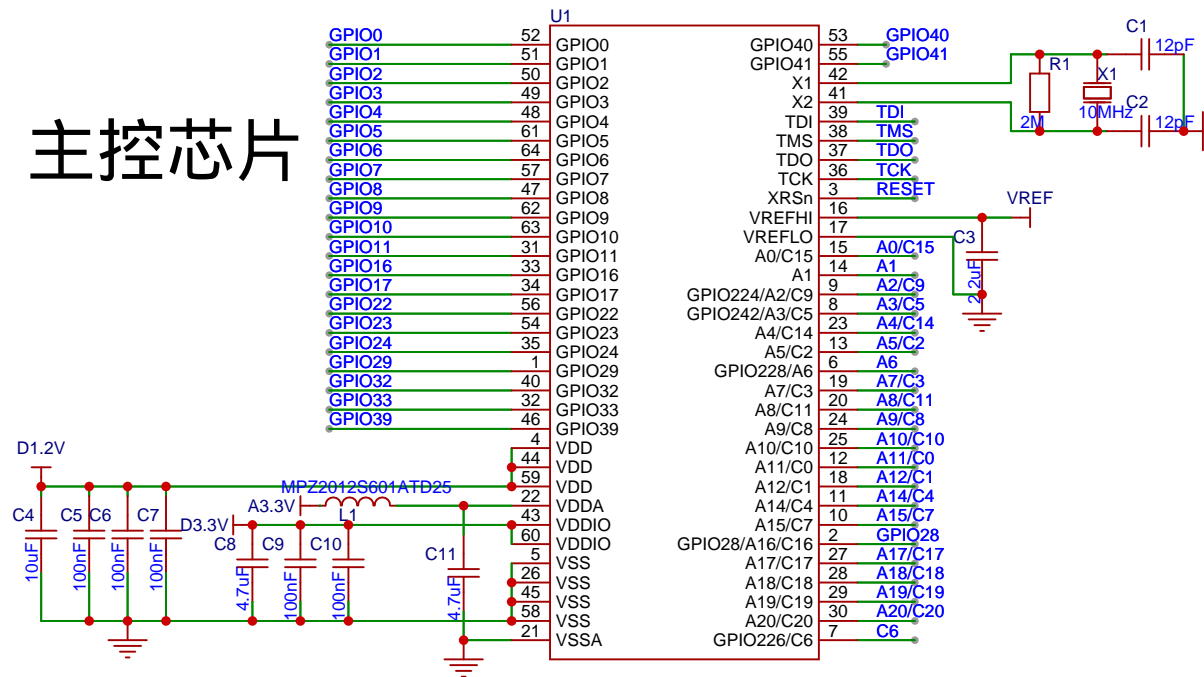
主控芯片

U1

GPIO0 52 GPIO0
GPIO1 51 GPIO1
GPIO2 50 GPIO2
GPIO3 49 GPIO3
GPIO4 48 GPIO4
GPIO5 61 GPIO5
GPIO6 64 GPIO6
GPIO7 57 GPIO7
GPIO8 47 GPIO8
GPIO9 62 GPIO9
GPIO10 63 GPIO10
GPIO11 31 GPIO11
GPIO16 33 GPIO16
GPIO17 34 GPIO17
GPIO22 56 GPIO22
GPIO23 54 GPIO23
GPIO24 35 GPIO24
GPIO29 1 GPIO29
GPIO32 40 GPIO32
GPIO33 32 GPIO33
GPIO39 46 GPIO39
4 VDD
44 VDD
59 VDD
22 VDDA
43 VDDIO
60 VDDIO
5 VSS
26 VSS
45 VSS
58 VSS
21 VSSA

GPIO40 53 GPIO40
GPIO41 55 GPIO41
X1 42
X2 41
TDI 39 TDI
TMS 38 TMS
TDO 37 TDO
TCK 36 TCK
XRSn 3 RESET
VREFHI 16
VREFLO 17
A0/C15 15 A0/C15
A1 14 A1
GPIO224/A2/C9 9 A2/C9
GPIO242/A3/C5 8 A3/C5
A4/C14 23 A4/C14
A5/C2 13 A5/C2
GPIO228/A6 6 A6
A7/C3 19 A7/C3
A8/C11 20 A8/C11
A9/C8 24 A9/C8
A10/C10 25 A10/C10
A11/C0 12 A11/C0
A12/C1 18 A12/C1
A14/C4 11 A14/C4
A15/C7 10 A15/C7
GPIO28/A16/C16 2 GPIO28
A17/C17 27 A17/C17
A18/C18 28 A18/C18
A19/C19 29 A19/C19
A20/C20 30 A20/C20
GPIO226/C6 7 C6

R1 2M
X1 10MHz
C1 12pF
C2 12pF
VREF
C3 2.2uF

D1.2V
C4 10uF
C5 100nF
C6 100nF
C7 100nF
A3.3V
MPZ2012S601ATD25
L1
D3.3V
C8 4.7uF
C9 100nF
C10 100nF
C11 4.7uF